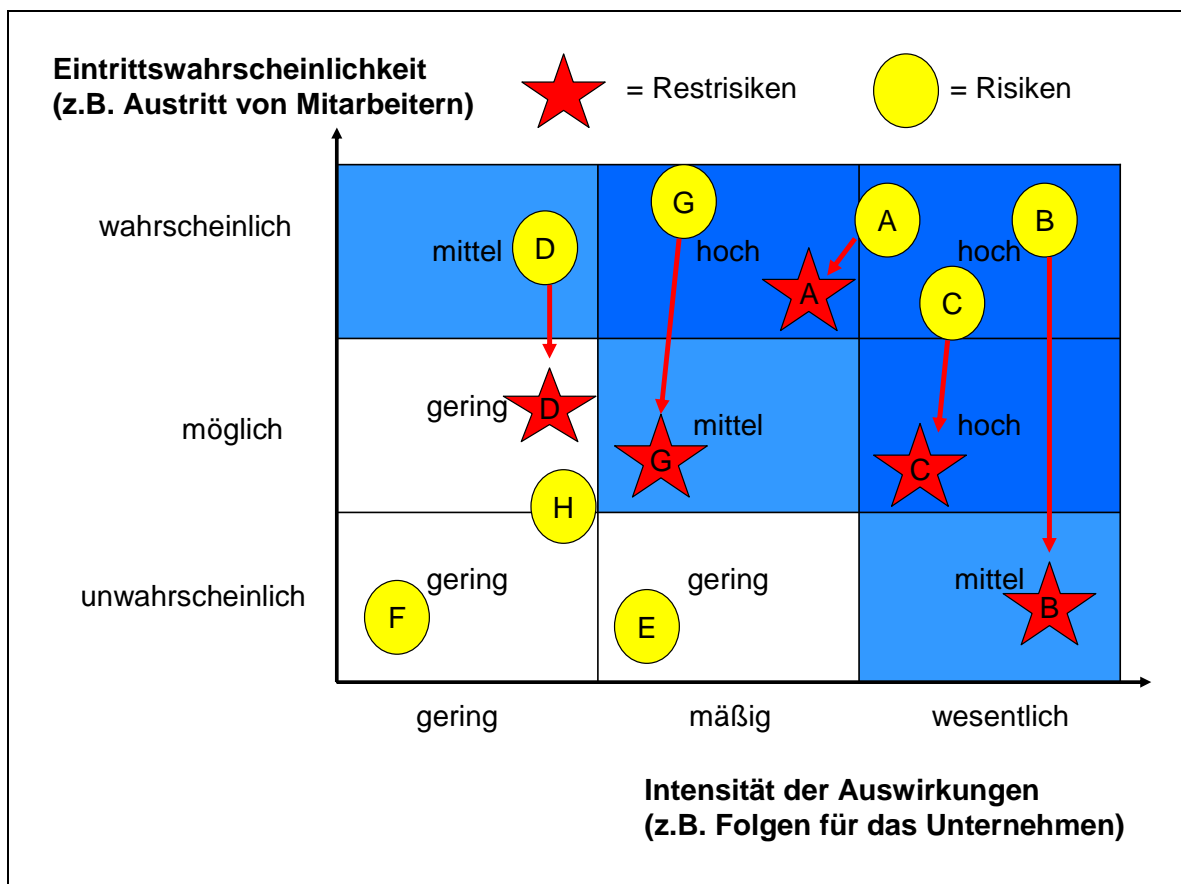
Eintrittswahrscheinlichkeit
(z.B. Austritt von Mitarbeitern)

= Restrisiken

= Risiken

wahrscheinlich

möglich

unwahrscheinlich

mittel D

G

hoch

A

A

hoch

B

C

gering D

G mittel

hoch

C

H

gering

F

gering

E

mittel

B

gering

mäßig

wesentlich

Intensität der Auswirkungen
(z.B. Folgen für das Unternehmen)